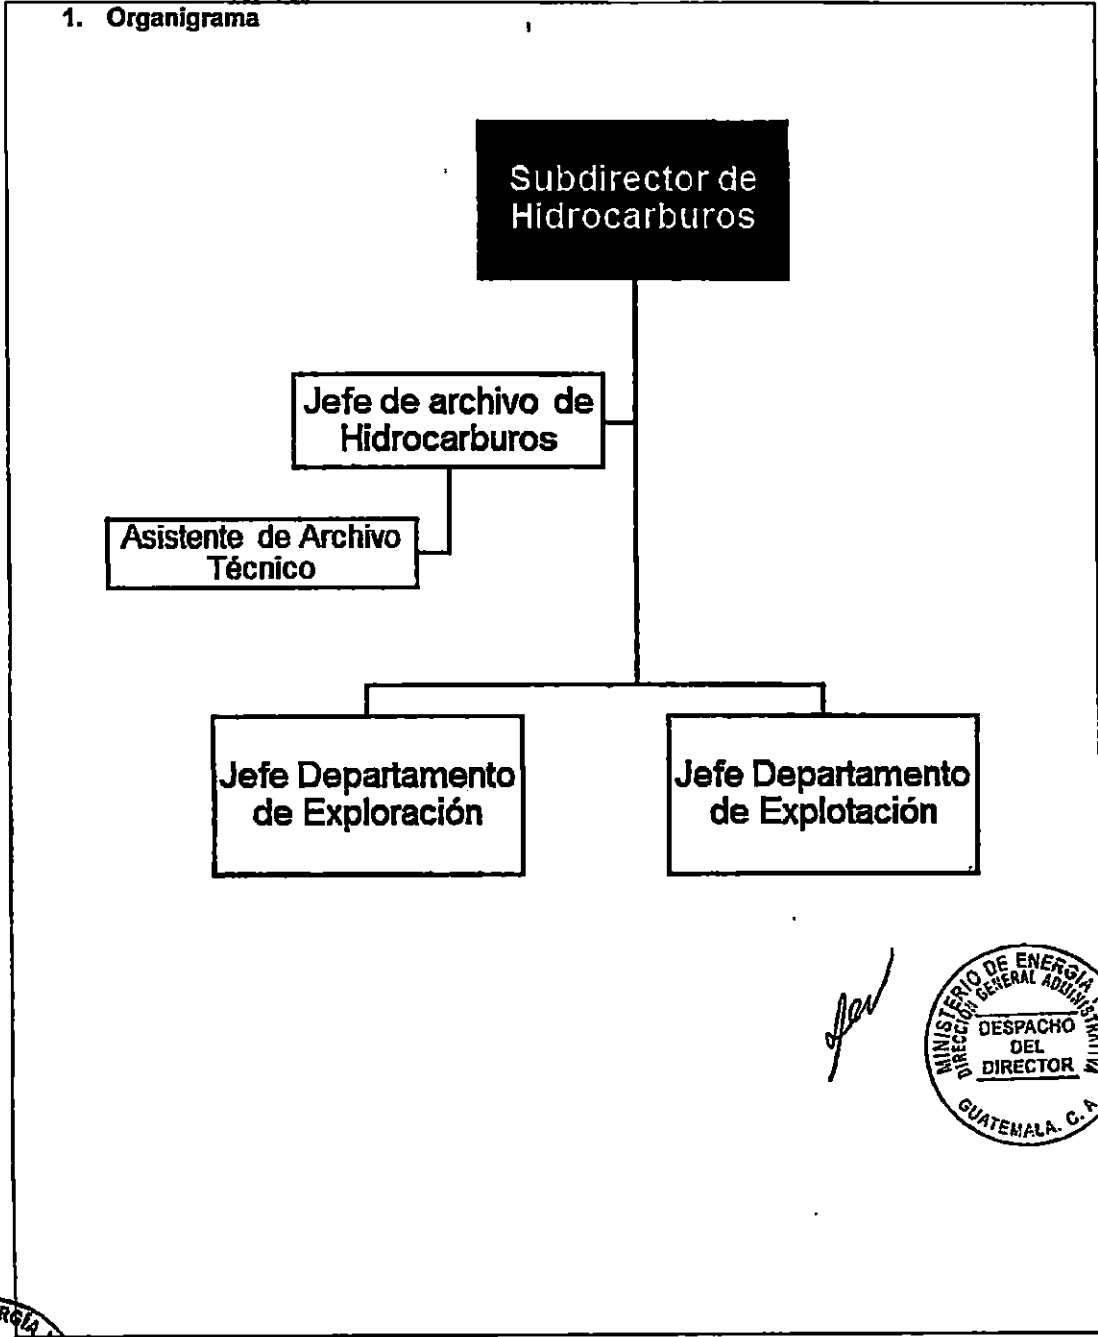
1. Organigrama

Subdirector de Hidrocarburos

Jefe de archivo de Hidrocarburos

Asistente de Archivo Técnico

Jefe Departamento de Exploración

Jefe Departamento de Explotación

MINISTERIO DE ENERGIA
DIRECCIÓN GENERAL ADMINISTRATIVA
DESPACHO DEL DIRECTOR
GUATEMALA, C. A.

RGIA